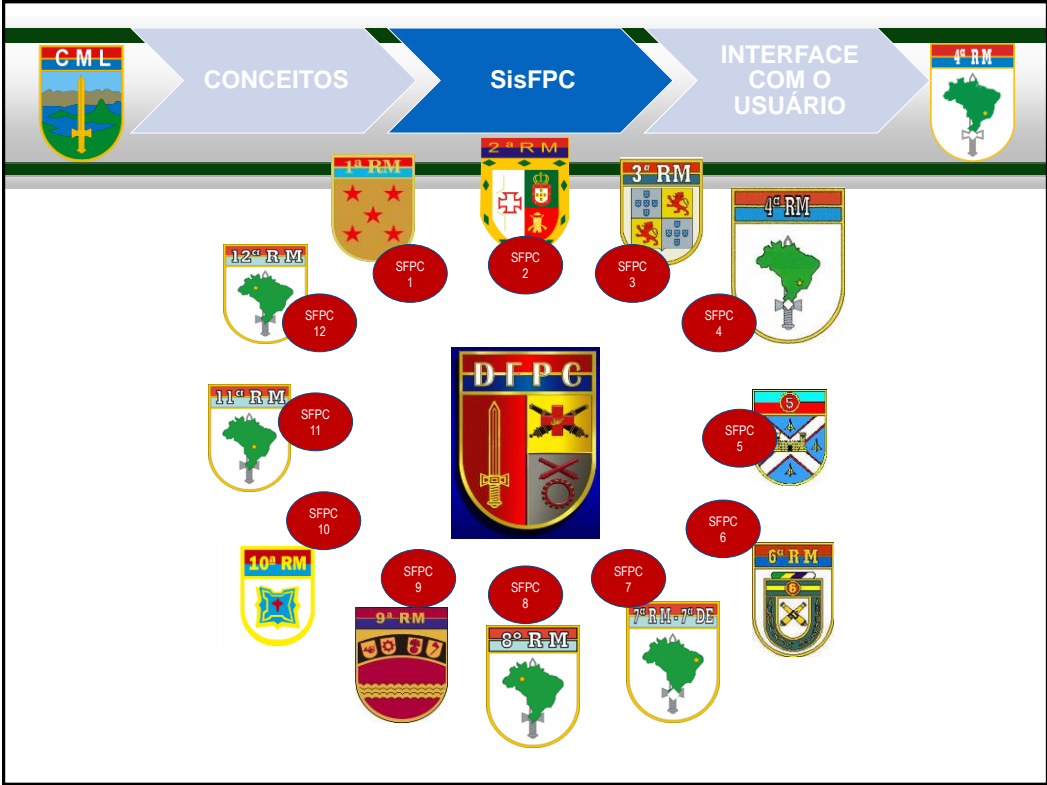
C M L

CONCEITOS

SisFPC

INTERFACE COM O USUÁRIO

4ª RM

1ª RM

2ª RM

3ª RM

4ª RM

12ª R M

SFPC 1

SFPC 2

SFPC 3

SFPC 12

SFPC 4

D F P C

11ª R M

SFPC 11

SFPC 5

5

SFPC 10

SFPC 6

10ª RM

SFPC 9

SFPC 8

SFPC 7

6ª R M

6

9ª RM

8ª R M

7ª RM - 7ª DE